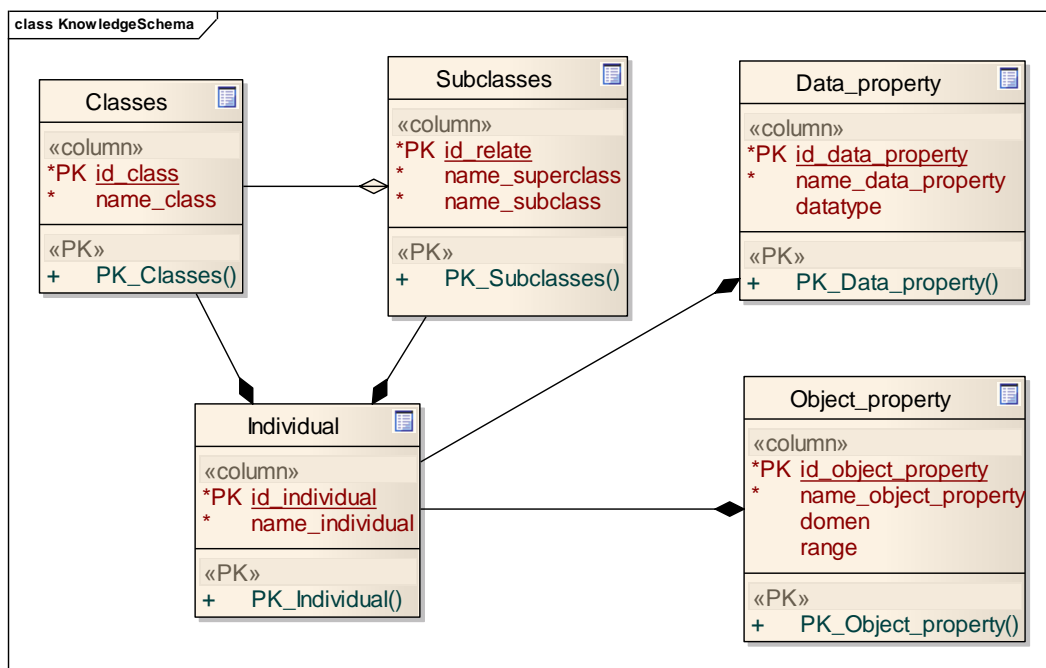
class KnowledgeSchema

Classes

«column»
*PK id_class
* name_class

«PK»
+ PK_Classes()

Subclasses

«column»
*PK id_relate
* name_superclass
* name_subclass

«PK»
+ PK_Subclasses()

Data_property

«column»
*PK id_data_property
* name_data_property
datatype

«PK»
+ PK_Data_property()

Individual

«column»
*PK id_individual
* name_individual

«PK»
+ PK_Individual()

Object_property

«column»
*PK id_object_property
* name_object_property
domen
range

«PK»
+ PK_Object_property()